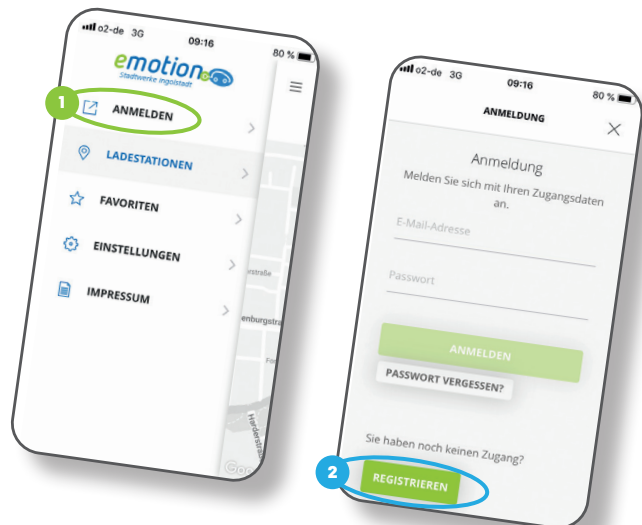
o2-de 3G
09:16
80 %
emotion
Stadtwerke Ingolstadt
1
ANMELDEN
LADESTATIONEN
FAVORITEN
EINSTELLUNGEN
IMPRESSUM
straße
enburgstra
Herderstraße

o2-de 3G
09:16
80 %
ANMELDUNG
Anmeldung
Melden Sie sich mit Ihren Zugangsdaten an.
E-Mail-Adresse
Passwort
ANMELDEN
PASSWORT VERGESSEN?
Sie haben noch keinen Zugang?
2
REGISTRIEREN